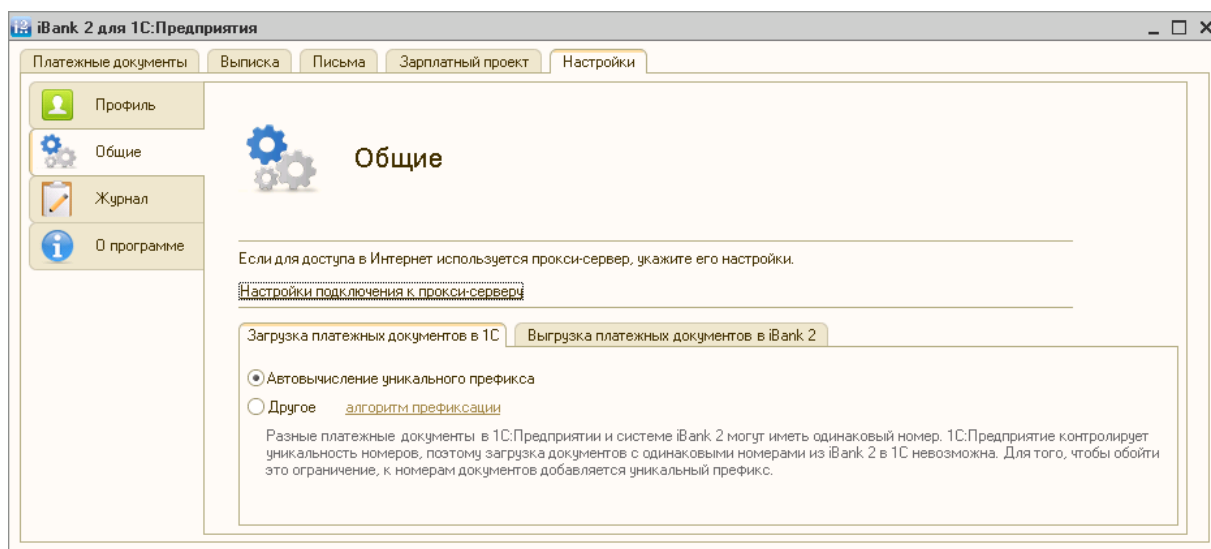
iBank 2 для 1С:Предприятия

Платежные документы | Выписка | Письма | Зарплатный проект | Настройки

Профиль
Общие
Журнал
О программе

Общие

Если для доступа в Интернет используется прокси-сервер, укажите его настройки.

Настройки подключения к прокси-серверу

Загрузка платежных документов в 1С | Выгрузка платежных документов в iBank 2

Автовычисление уникального префикса

Другое алгоритм префиксации

Разные платежные документы в 1С:Предприятии и системе iBank 2 могут иметь одинаковый номер. 1С:Предприятие контролирует уникальность номеров, поэтому загрузка документов с одинаковыми номерами из iBank 2 в 1С невозможна. Для того, чтобы обойти это ограничение, к номерам документов добавляется уникальный префикс.